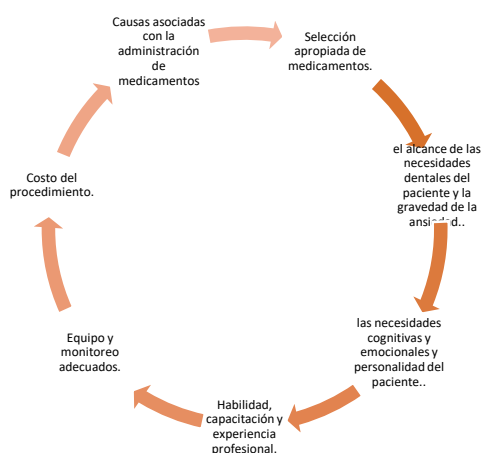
Causas asociadas con la administración de medicamentos

Selección apropiada de medicamentos.

el alcance de las necesidades dentales del paciente y la gravedad de la ansiedad..

las necesidades cognitivas y emocionales y personalidad del paciente..

Habilidad, capacitación y experiencia profesional.

Equipo y monitoreo adecuados.

Costo del procedimiento.